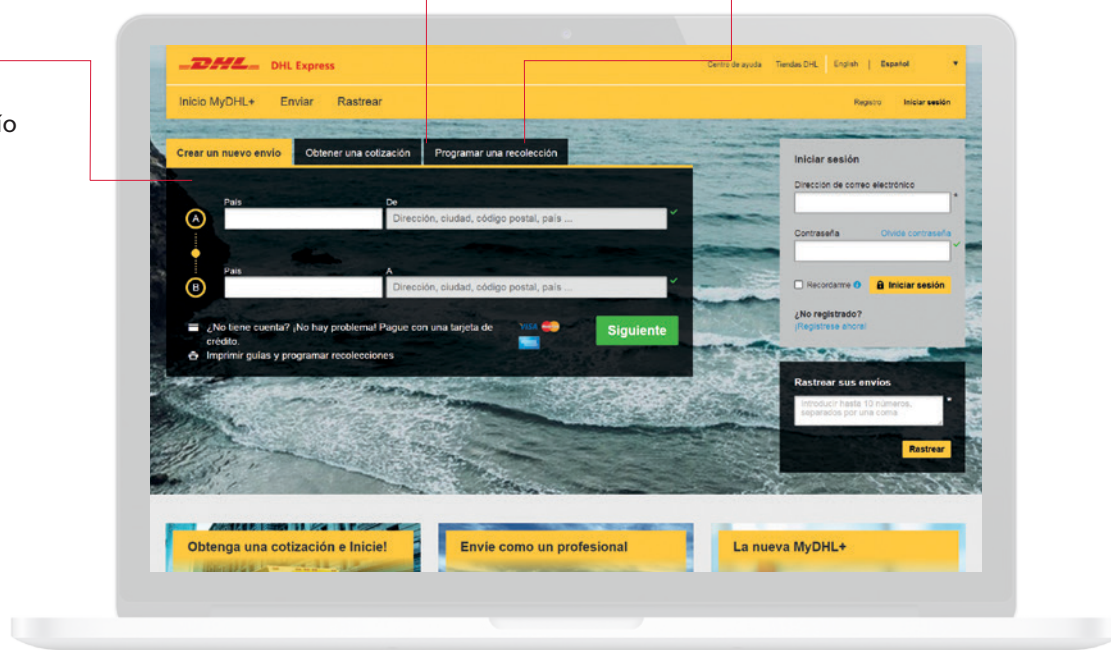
ío

DHL DHL Express

Centro de ayuda Tiendas DHL English | Español

Inicio MyDHL+ Enviar Rastrear

Registro Iniciar sesión

Crear un nuevo envío Obtener una cotización Programar una recolección

País

De

Dirección, ciudad, código postal, país ...

A

País

B

A

Dirección, ciudad, código postal, país ...

¿No tiene cuenta? ¡No hay problema! Pague con una tarjeta de crédito.

Imprimir guías y programar recolecciones

Siguiente

Iniciar sesión

Dirección de correo electrónico

Contraseña Olvide contraseña

Recordarme Iniciar sesión

¿No registrado?
¡Regístrese ahora!

Rastrear sus envíos

Introducir hasta 10 números, separados por una coma

Rastrear

Obtenga una cotización e Inicie!

Envíe como un profesional

La nueva MyDHL+